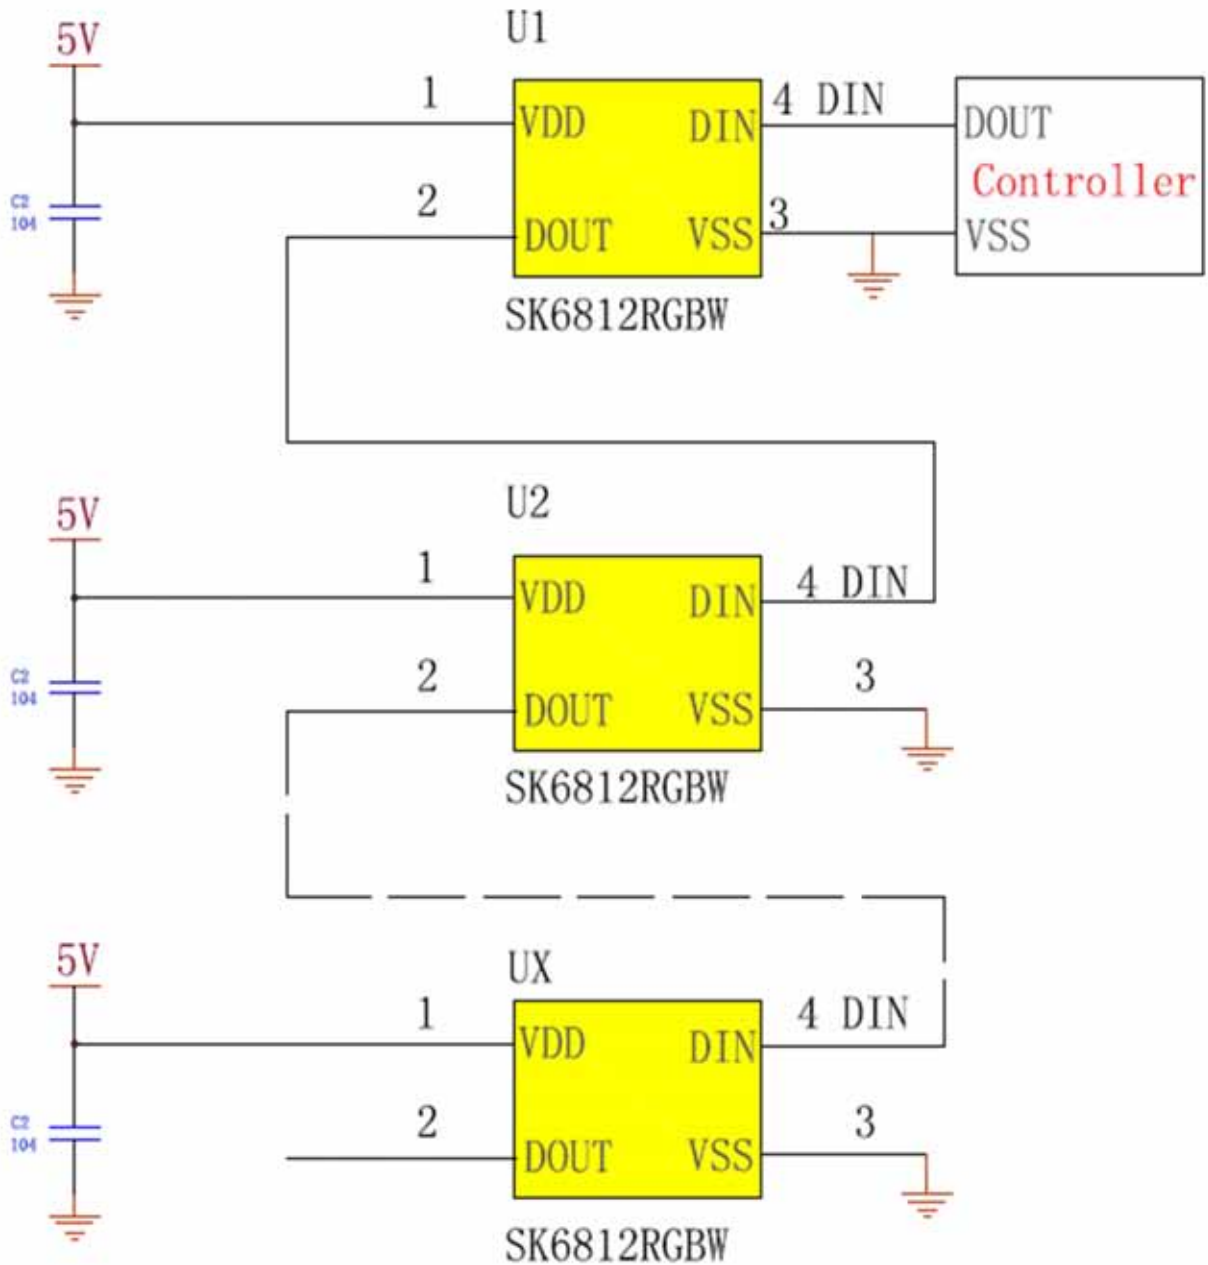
5V

C2
104

U1

1

VDD

DIN

4 DIN

DOUT

Controller

VSS

2

DOUT

VSS

3

SK6812RGBW

5V

C2
104

U2

1

VDD

DIN

4 DIN

2

DOUT

VSS

3

SK6812RGBW

5V

C2
104

UX

1

VDD

DIN

4 DIN

2

DOUT

VSS

3

SK6812RGBW